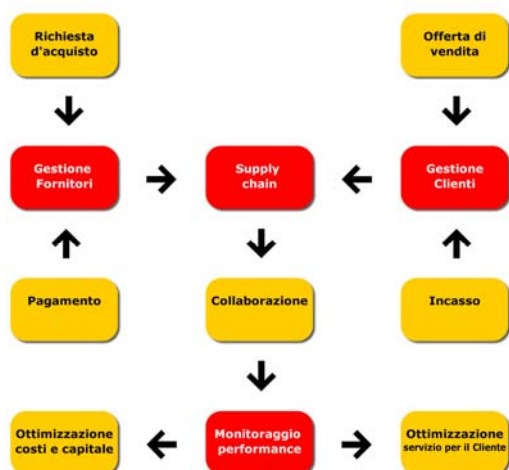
Richiesta d'acquisto

Offerta di vendita

Gestione Fornitori

Supply chain

Gestione Clienti

Pagamento

Collaborazione

Incasso

Ottimizzazione costi e capitale

Monitoraggio performance

Ottimizzazione servizio per il Cliente